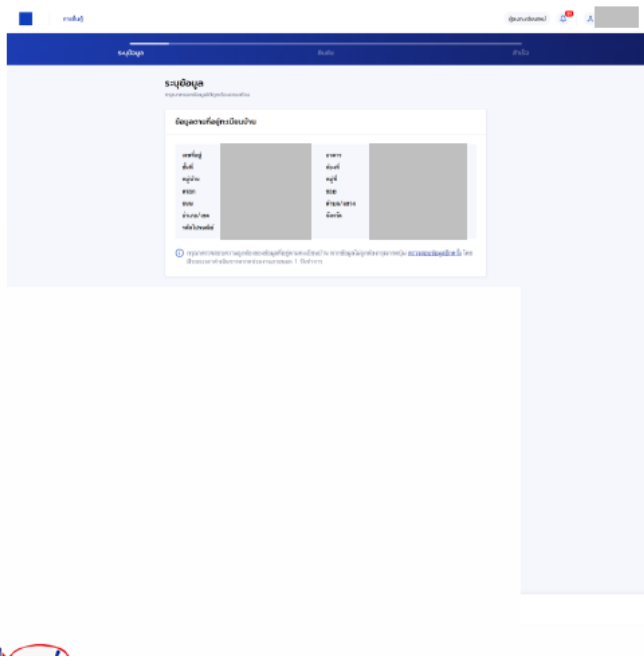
การยื่นกู้

คู่มือการยื่นขอสินเชื่อ

ระบุข้อมูล

ยืนยัน

สำเร็จ

ระบุข้อมูล

กรุณาตรวจสอบข้อมูลให้ถูกต้องครบถ้วน

ข้อมูลตามที่อยู่ทะเบียนบ้าน

| | |
|---|---|
| เลขที่อยู่ | อาคาร |
| ชั้นที่ | ห้องที่ |
| หมู่บ้าน | หมู่ที่ |
| ตรอก | ซอย |
| ถนน | ตำบล/แขวง |
| อำเภอ/เขต | จังหวัด |
| รหัสไปรษณีย์ | |

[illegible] ความยินยอมข้อมูลส่วนบุคคล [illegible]